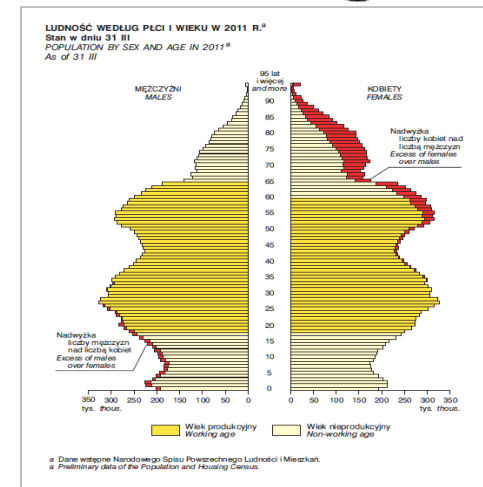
LUDNOŚĆ WEDŁUG PŁCI I WIEKU W 2011 R.$^a$
Stan w dniu 31 III
POPULATION BY SEX AND AGE IN 2011$^a$
As of 31 III

MĘŻCZYŹNI
MALES

95 lat i więcej
and more

KOBIETY
FEMALES

Nadwyżka liczby kobiet nad liczbą mężczyzn
Excess of females over males

Nadwyżka liczby mężczyzn nad liczbą kobiet
Excess of males over females

90
85
80
75
70
65
60
55
50
45
40
35
30
25
20
15
10
5
0

350 300 250 200 150 100 50 0
tys. thous.

0 50 100 150 200 250 300 350
tys. thous.

Wiek produkcyjny
Working age

Wiek nieprodukcyjny
Non-working age

a Dane wstępne Narodowego Spisu Powszechnego Ludności i Mieszkań.
a Preliminary data of the Population and Housing Census.